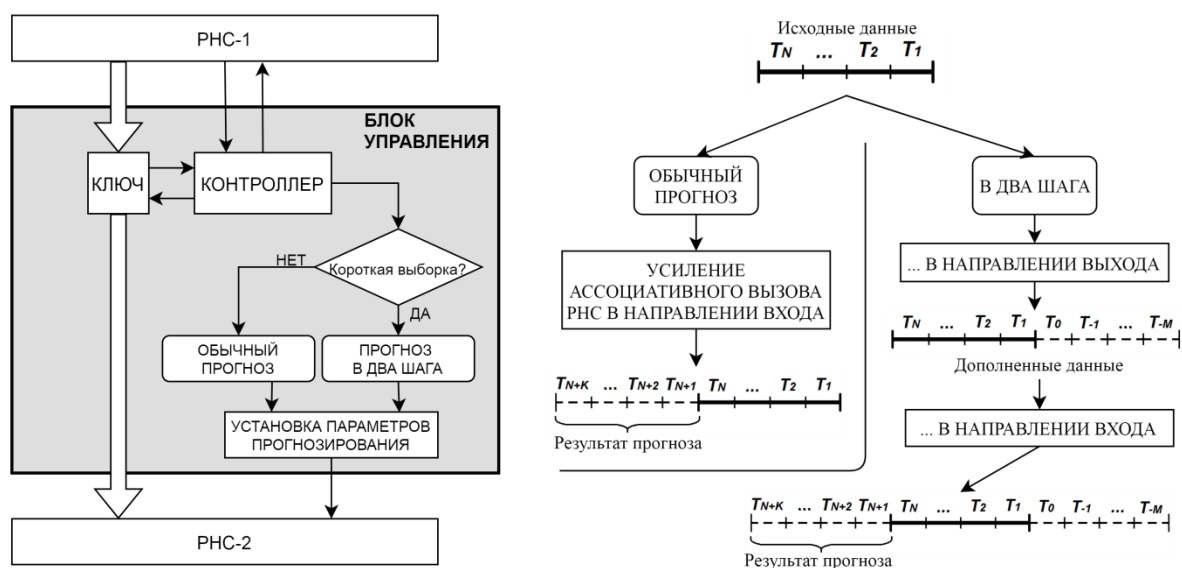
РНС-1

БЛОК УПРАВЛЕНИЯ

КЛЮЧ

КОНТРОЛЛЕР

НЕТ

Короткая выборка?

ДА

ОБЫЧНЫЙ ПРОГНОЗ

ПРОГНОЗ В ДВА ШАГА

УСТАНОВКА ПАРАМЕТРОВ ПРОГНОЗИРОВАНИЯ

РНС-2

Исходные данные

$T_N$ ... $T_2$ $T_1$

ОБЫЧНЫЙ ПРОГНОЗ

В ДВА ШАГА

УСИЛЕНИЕ АССОЦИАТИВНОГО ВЫЗОВА РНС В НАПРАВЛЕНИИ ВХОДА

... В НАПРАВЛЕНИИ ВЫХОДА

$T_N$ ... $T_2$ $T_1$ $T_0$ $T_{-1}$ ... $T_{-M}$

Дополненные данные

$T_{N+K}$ ... $T_{N+2}$ $T_{N+1}$ $T_N$ ... $T_2$ $T_1$

Результат прогноза

... В НАПРАВЛЕНИИ ВХОДА

$T_{N+K}$ ... $T_{N+2}$ $T_{N+1}$ $T_N$ ... $T_2$ $T_1$ $T_0$ $T_{-1}$ ... $T_{-M}$

Результат прогноза